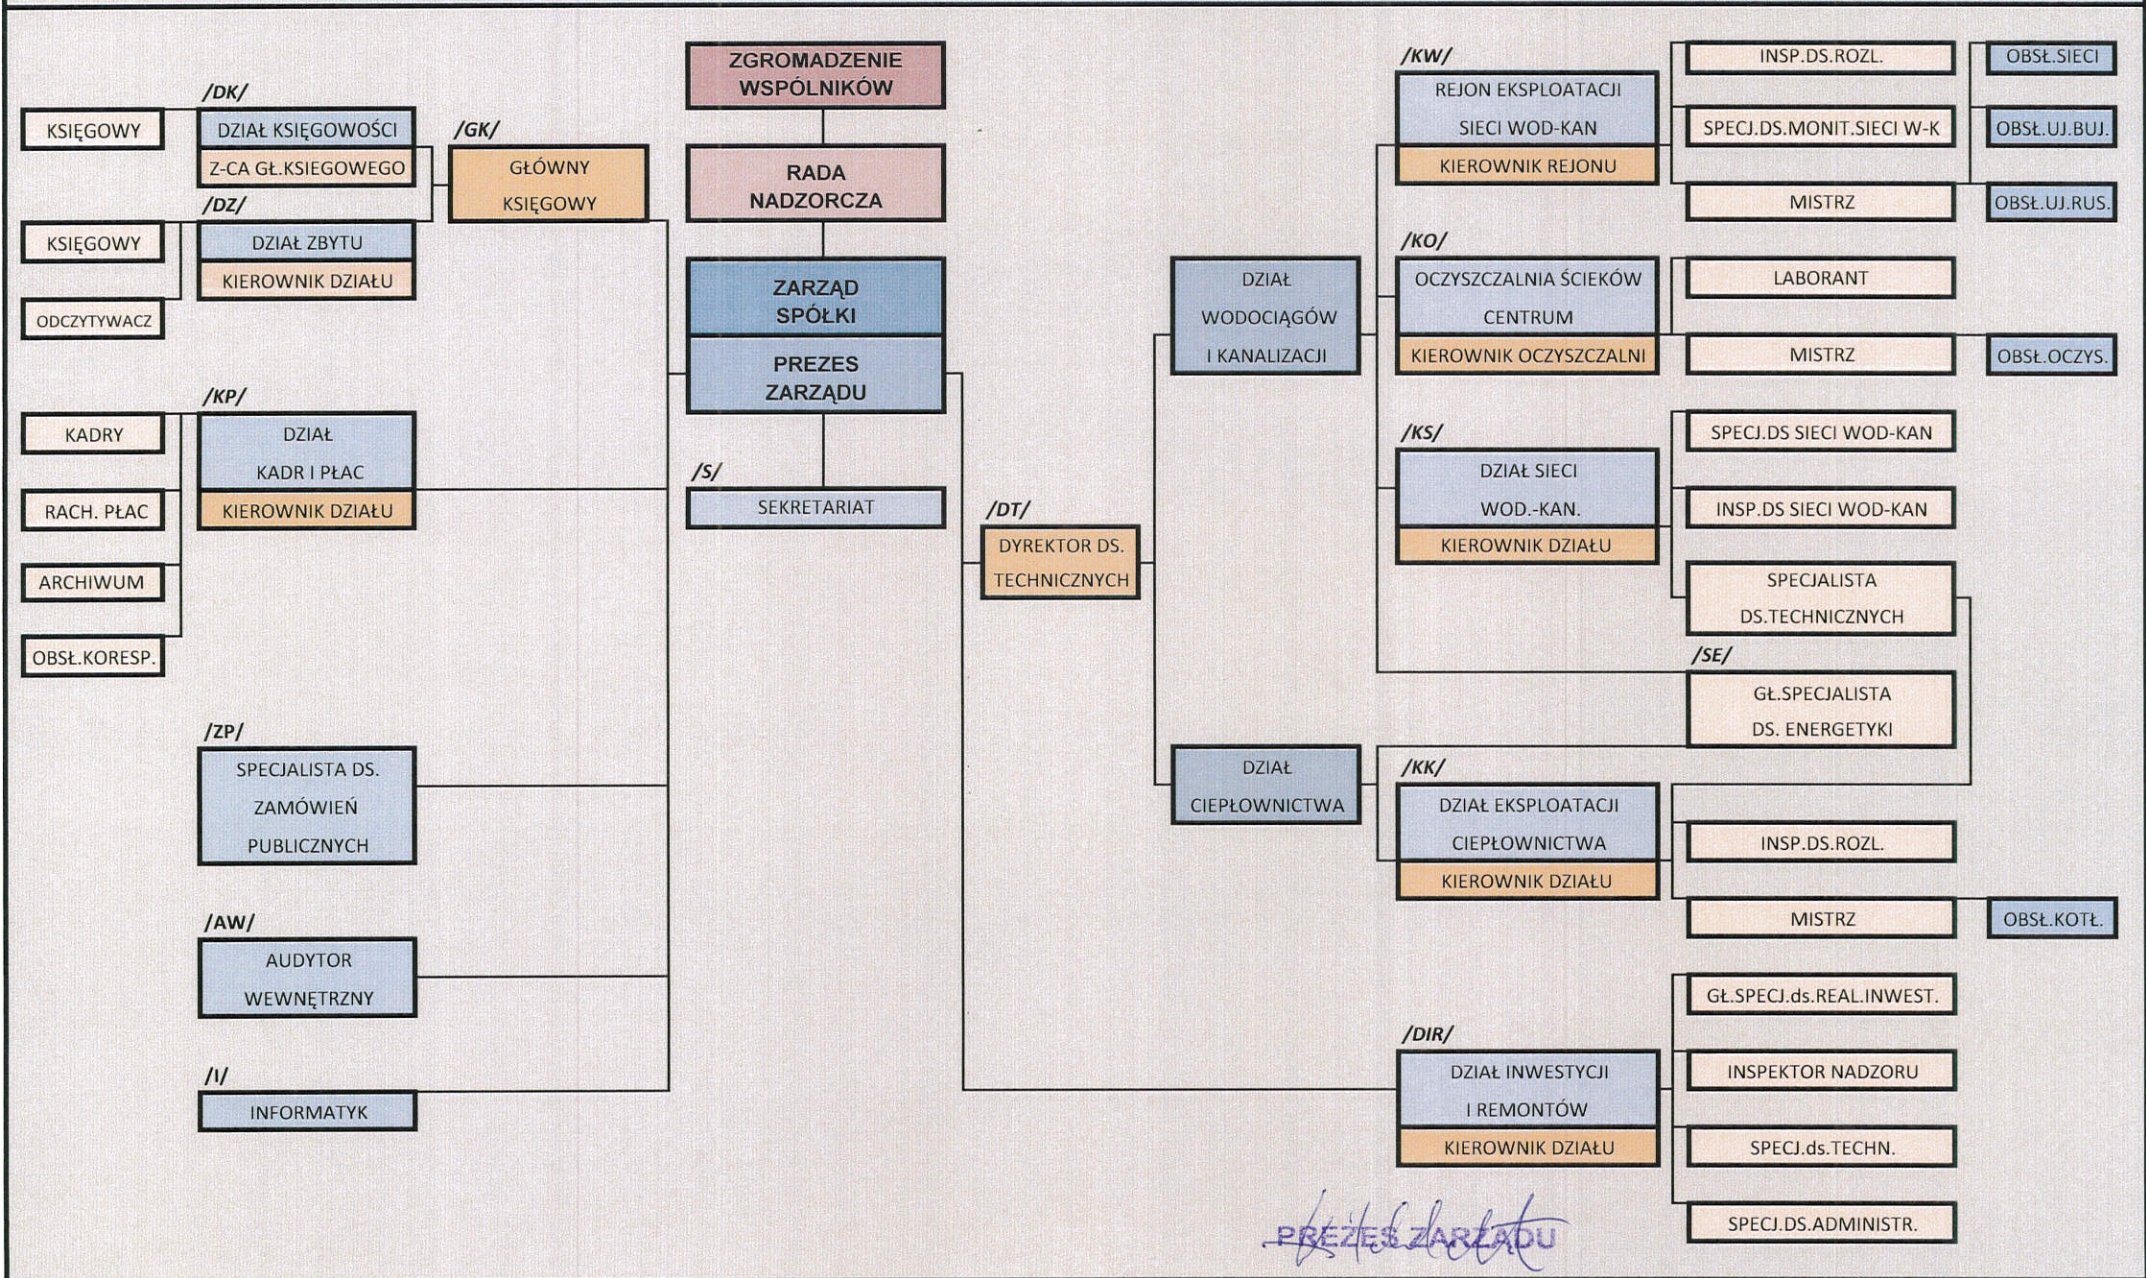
ZGROMADZENIE WSPÓLNIKÓW

RADA NADZORCZA

ZARZĄD SPÓŁKI

PREZES ZARZĄDU

/S/
SEKRETARIAT

KSIĘGOWY

/DK/
DZIAŁ KSIĘGOWOŚCI
Z-CA GŁ.KSIEGOWEGO

/GK/
GŁÓWNY KSIĘGOWY

KSIĘGOWY

/DZ/
DZIAŁ ZBYTU
KIEROWNIK DZIAŁU

ODCZYTYWACZ

/KP/
KADRY
DZIAŁ KADR I PŁAC
KIEROWNIK DZIAŁU
RACH. PŁAC
ARCHIWUM
OBSŁ.KORESP.

/ZP/
SPECJALISTA DS. ZAMÓWIEŃ PUBLICZNYCH

/AW/
AUDYTOR WEWNĘTRZNY

/I/
INFORMATYK

/DT/
DYREKTOR DS. TECHNICZNYCH

DZIAŁ WODOCIĄGÓW I KANALIZACJI

DZIAŁ CIEPŁOWNICTWA

/KW/
REJON EKSPLOATACJI SIECI WOD-KAN
KIEROWNIK REJONU

INSP.DS.ROZL.
SPECJ.DS.MONIT.SIECI W-K
MISTRZ

OBSŁ.SIECI
OBSŁ.UJ.BUJ.
OBSŁ.UJ.RUS.

/KO/
OCZYSZCZALNIA ŚCIEKÓW CENTRUM
KIEROWNIK OCZYSZCZALNI

LABORANT
MISTRZ
OBSŁ.OCZYS.

/KS/
DZIAŁ SIECI WOD.-KAN.
KIEROWNIK DZIAŁU

SPECJ.DS SIECI WOD-KAN
INSP.DS SIECI WOD-KAN
SPECJALISTA DS.TECHNICZNYCH

/SE/
GŁ.SPECJALISTA DS. ENERGETYKI

/KK/
DZIAŁ EKSPLOATACJI CIEPŁOWNICTWA
KIEROWNIK DZIAŁU

INSP.DS.ROZL.
MISTRZ
OBSŁ.KOTŁ.

/DIR/
DZIAŁ INWESTYCJI I REMONTÓW
KIEROWNIK DZIAŁU

GŁ.SPECJ.ds.REAL.INWEST.
INSPEKTOR NADZORU
SPECJ.ds.TECHN.
SPECJ.DS.ADMINISTR.

PREZES ZARZĄDU